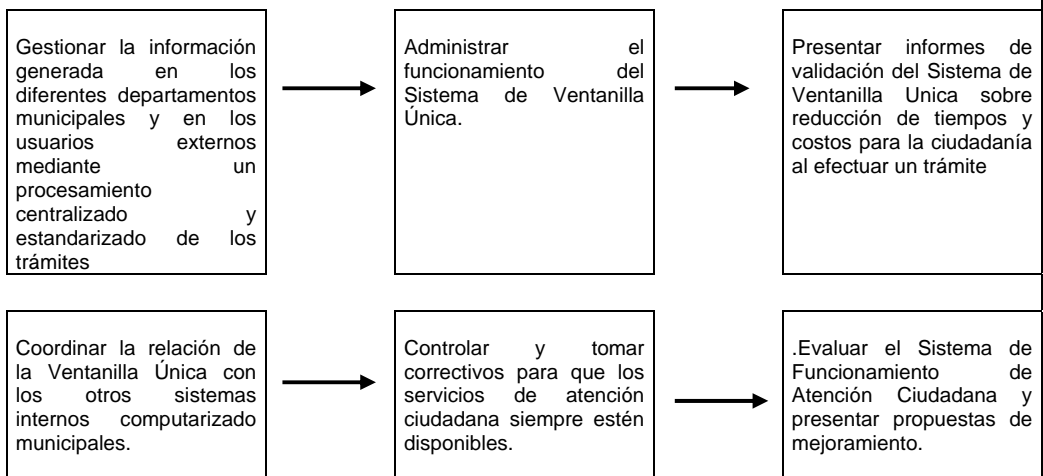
Gestionar la información generada en los diferentes departamentos municipales y en los usuarios externos mediante un procesamiento centralizado y estandarizado de los trámites

Administrar el funcionamiento del Sistema de Ventanilla Única.

Presentar informes de validación del Sistema de Ventanilla Unica sobre reducción de tiempos y costos para la ciudadanía al efectuar un trámite

Coordinar la relación de la Ventanilla Única con los otros sistemas internos computarizado municipales.

Controlar y tomar correctivos para que los servicios de atención ciudadana siempre estén disponibles.

.Evaluar el Sistema de Funcionamiento de Atención Ciudadana y presentar propuestas de mejoramiento.